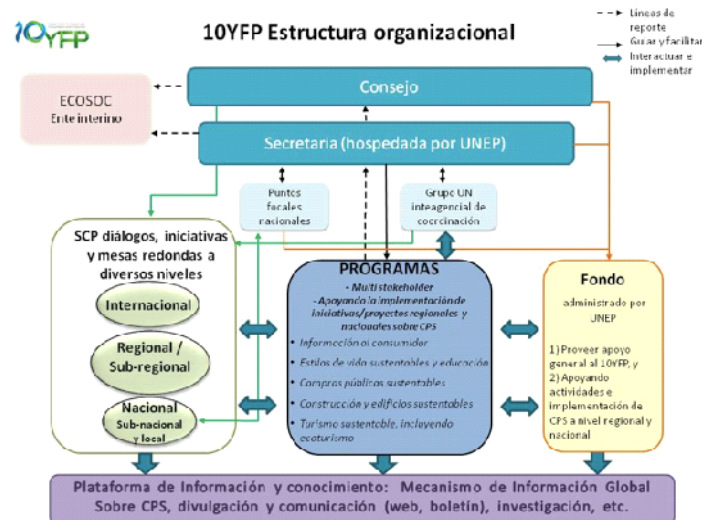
10YFP

10YFP Estructura organizacional

Líneas de reporte
Guiar y facilitar
Interactuar e implementar

ECOSOC
Ente interino

Consejo

Secretaria (hospedada por UNEP)

Puntos focales nacionales

Grupo UN integencial de coordinación

SCP diálogos, iniciativas y mesas redondas a diversos niveles

Internacional

Regional / Sub-regional

Nacional
Sub-nacional y local

PROGRAMAS
• Multi stakeholder
• Apoyando la implementación de iniciativas/proyectos regionales y nacionales sobre CPS
• Información al consumidor
• Estilos de vida sustentables y educación
• Compras públicas sustentables
• Construcción y edificios sustentables
• Turismo sustentable, incluyendo ecoturismo

Fondo
administrado por UNEP
1) Proveer apoyo general al 10YFP, y
2) Apoyando actividades e implementación de CPS a nivel regional y nacional

Plataforma de Información y conocimiento: Mecanismo de Información Global Sobre CPS, divulgación y comunicación (web, boletín), investigación, etc.